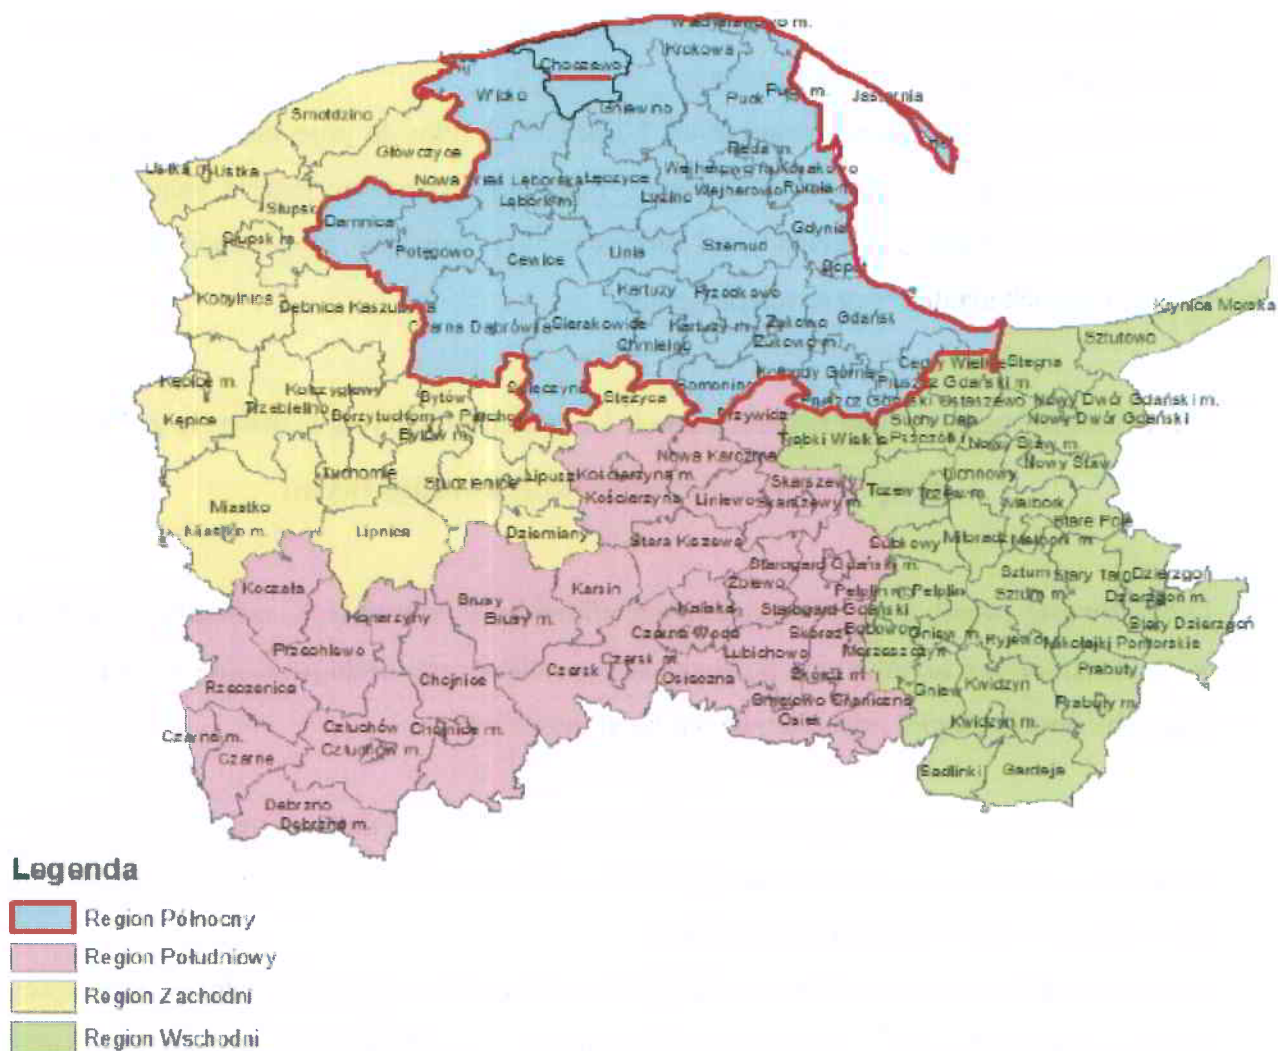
Władysławowo m.
Krokowa
Choczewo
Wicko
Gniewino
Puck
Puck m.
Jastarnia
Hel
Smołdzino
Główczyce
Reda m.
Ustka
Ustka m.
Wejherowo m.
Nowa Wieś Lęborska
Łęczyce
Rumia
Lębork m.
Luzino
Wejherowo
Słupsk
Damnica
Słupsk m.
Gdynia
Potęgowo
Cewice
Linia
Szemud
Sopot
Kartuzy
Przodkowo
Krynica Morska
Kobylnica
Dębnica Kaszubska
Czarna Dąbrówka
Sierakowice
Kartuzy m.
Żukowo
Gdańsk
Chmielno
Żukowo m.
Sztutowo
Kolbudy
Cedry Wielkie
Stegna
Kępice m.
Parchowo
Somonino
Kolbudy Górne
Pruszcz Gdański m.
Kołczygłowy
Bytów
Sulęczyno
Stężyca
Pruszcz Gdański
Ostaszewo
Nowy Dwór Gdański m.
Trzebielino
Borzytuchom
Przywidz
Suchy Dąb
Nowy Dwór Gdański
Kępice
Bytów m.
Trąbki Wielkie
Pszczółki
Nowy Staw m.
Nowa Karczma
Nowy Staw
Tuchomie
Studzienice
Lipusz
Kościerzyna m.
Lichnowy
Skarszewy
Tczew
Tczew m.
Kościerzyna
Liniewo
Skarszewy m.
Malbork
Miastko
Stare Pole
Miastko m.
Lipnica
Dziemiany
Stara Kiszewa
Subkowy
Miłoradz
Malbork m.
Starogard Gdański m.
Sztum
Stary Targ
Dzierzgoń
Zblewo
Pelplin m.
Pelplin
Sztum m.
Dzierzgoń m.
Koczała
Karsin
Bruszy
Kaliska
Starogard Gdański
Konarzyny
Bruszy m.
Czarna Woda
Bobowo
Stary Dzierzgoń
Skórcz
Gniew m.
Ryjewo
Mikołajki Pomorskie
Przechlewo
Lubichowo
Morzeszczyn
Czersk m.
Czersk
Prabuty
Chojnice
Skórcz m.
Osieczna
Rzeczenica
Gniew
Kwidzyn
Prabuty m.
Smętowo Graniczne
Człuchów
Chojnice m.
Osiek
Kwidzyn m.
Czarne m.
Człuchów m.
Czarne
Sadlinki
Gardeja
Debrzno
Debrzno m.

Legenda
Region Północny
Region Południowy
Region Zachodni
Region Wschodni